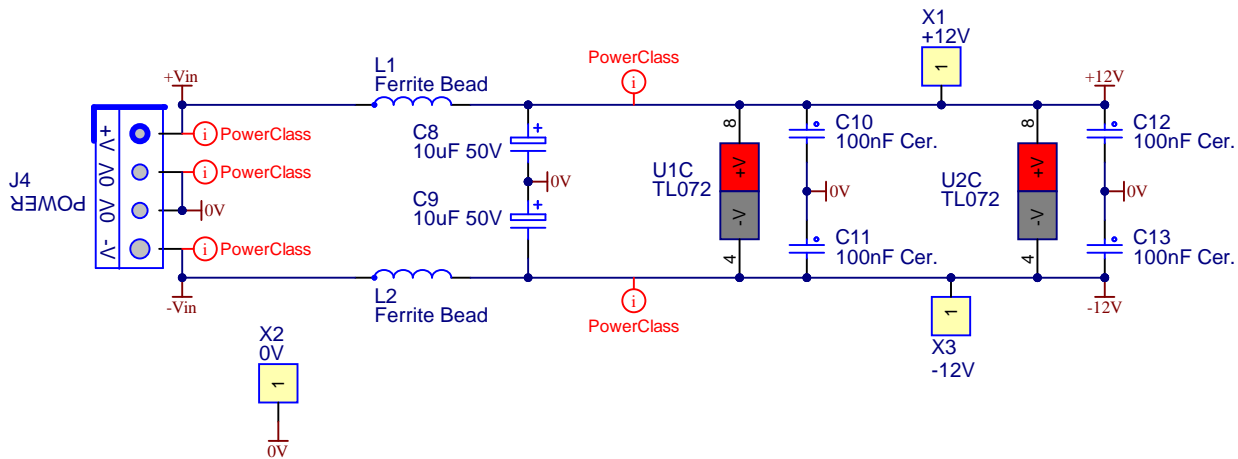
X1
+12V
1
PowerClass
i
+12V
+Vin
L1
Ferrite Bead
i PowerClass
+V
0V
0V
-V
i PowerClass
0V
i PowerClass
J4
POWER
C8
10uF 50V
0V
C9
10uF 50V
8
+V
-V
4
U1C
TL072
C10
100nF Cer.
0V
C11
100nF Cer.
U2C
TL072
8
+V
-V
4
C12
100nF Cer.
0V
C13
100nF Cer.
-Vin
L2
Ferrite Bead
i
PowerClass
1
X3
-12V
-12V
X2
0V
1
0V